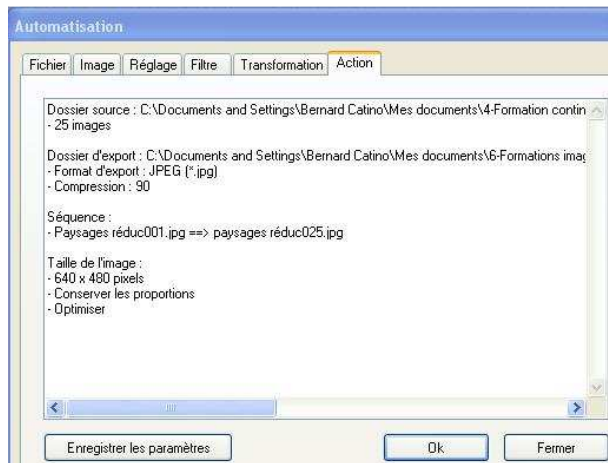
Automatisation

Fichier | Image | Réglage | Filtre | Transformation | Action

Dossier source : C:\Documents and Settings\Bernard Catino\Mes documents\4-Formation contin
- 25 images

Dossier d'export : C:\Documents and Settings\Bernard Catino\Mes documents\6-Formations imag
- Format d'export : JPEG (*.jpg)
- Compression : 90

Séquence :
- Paysages réduc001.jpg ==> paysages réduc025.jpg

Taille de l'image :
- 640 x 480 pixels
- Conserver les proportions
- Optimiser

Enregistrer les paramètres

Ok

Fermer